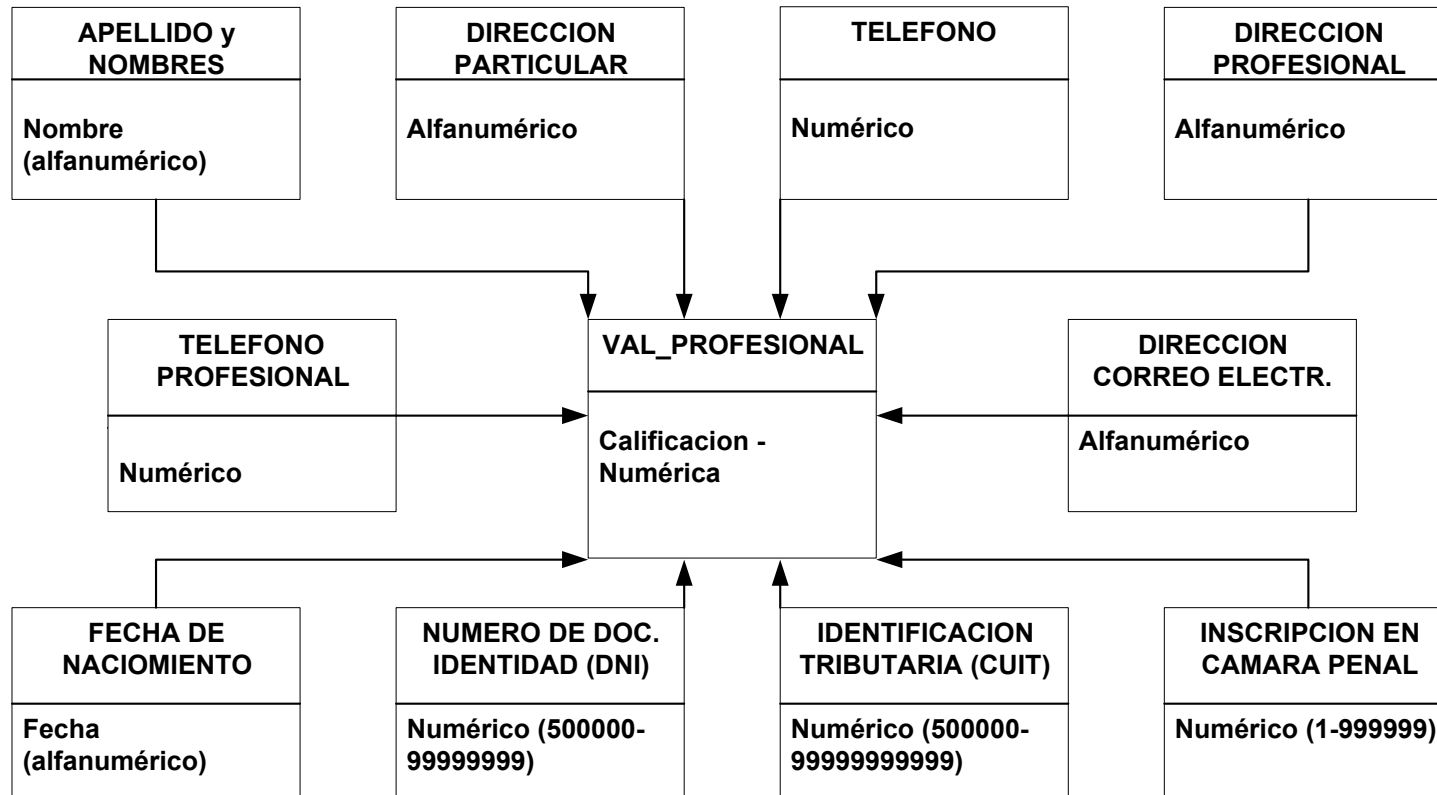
APELLIDO y NOMBRES

Nombre (alfanumérico)

DIRECCION PARTICULAR

Alfanumérico

TELEFONO

Numérico

DIRECCION PROFESIONAL

Alfanumérico

TELEFONO PROFESIONAL

Numérico

VAL_PROFESIONAL

Calificacion - Numérica

DIRECCION CORREO ELECTR.

Alfanumérico

FECHA DE NACIOMIENTO

Fecha (alfanumérico)

NUMERO DE DOC. IDENTIDAD (DNI)

Numérico (500000-99999999)

IDENTIFICACION TRIBUTARIA (CUIT)

Numérico (500000-99999999999)

INSCRIPCION EN CAMARA PENAL

Numérico (1-999999)